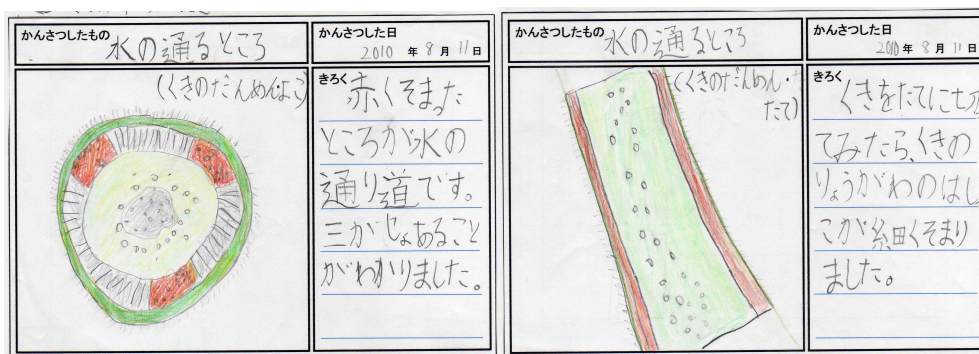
かんさつしたもの 水の通るところ

かんさつした日 2010 年 8 月 11 日

(くきのだんめんよこ)

きろく 赤くそまったところが水の通り道です。三かしょあることがわかりました。

かんさつしたもの 水の通るところ

かんさつした日 2010 年 8 月 11 日

(くきのだんめん・たて)

きろく くきをたてに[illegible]てみたら、くきのりょうがわのはしこが糸田くそまりました。